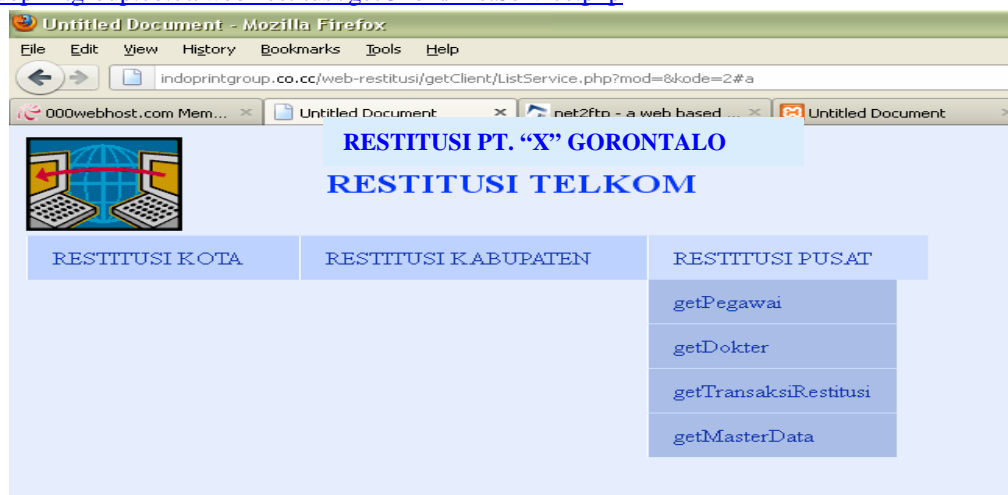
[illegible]

Untitled Document - Mozilla Firefox

File Edit View History Bookmarks Tools Help

indoprintgroup.co.cc/web-restitusi/getClient/ListService.php?mod=&kode=2#a

000webhost.com Mem... × Untitled Document × net2ftp - a web based ... × Untitled Document

RESTITUSI PT. "X" GORONTALO

RESTITUSI TELKOM

RESTITUSI KOTA | RESTITUSI KABUPATEN | RESTITUSI PUSAT

getPegawai

getDokter

getTransaksiRestitusi

getMasterData